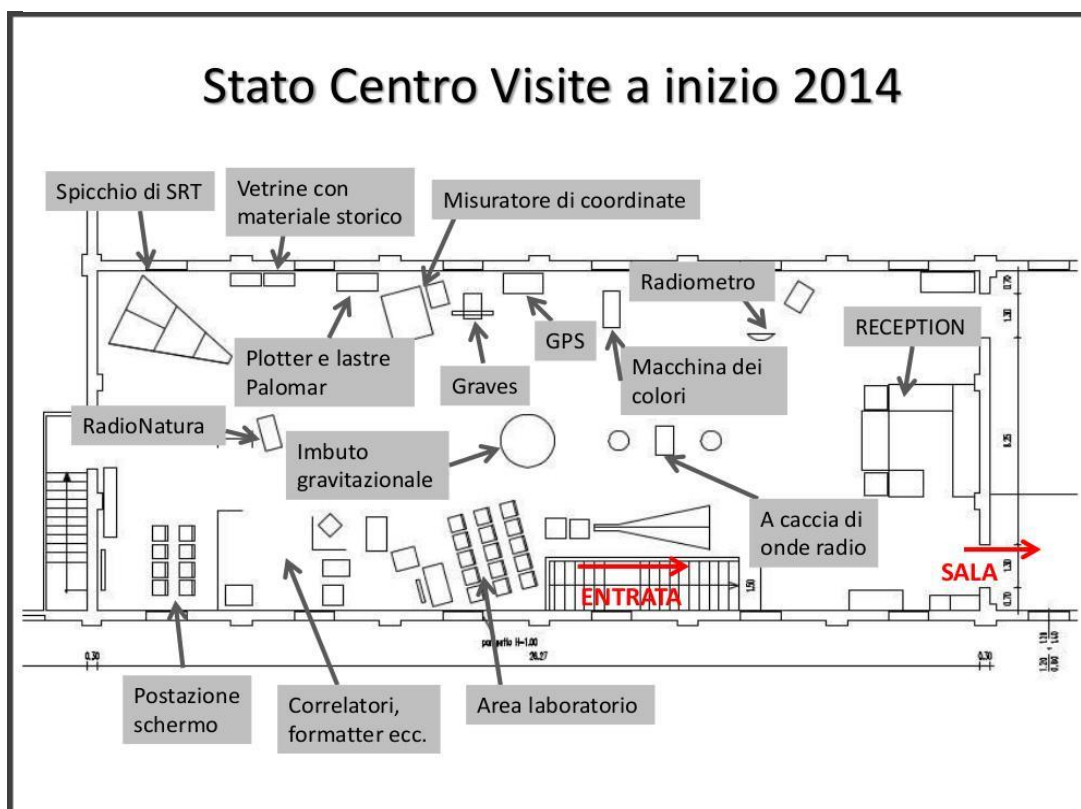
Stato Centro Visite a inizio 2014

Spicchio di SRT

Vetrine con materiale storico

Misuratore di coordinate

Radiometro

RECEPTION

Plotter e lastre Palomar

Graves

GPS

Macchina dei colori

RadioNatura

Imbuto gravitazionale

A caccia di onde radio

ENTRATA

SALA

Postazione schermo

Correlatori, formatter ecc.

Area laboratorio

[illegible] H-1.00

26.27

0.30

0.30